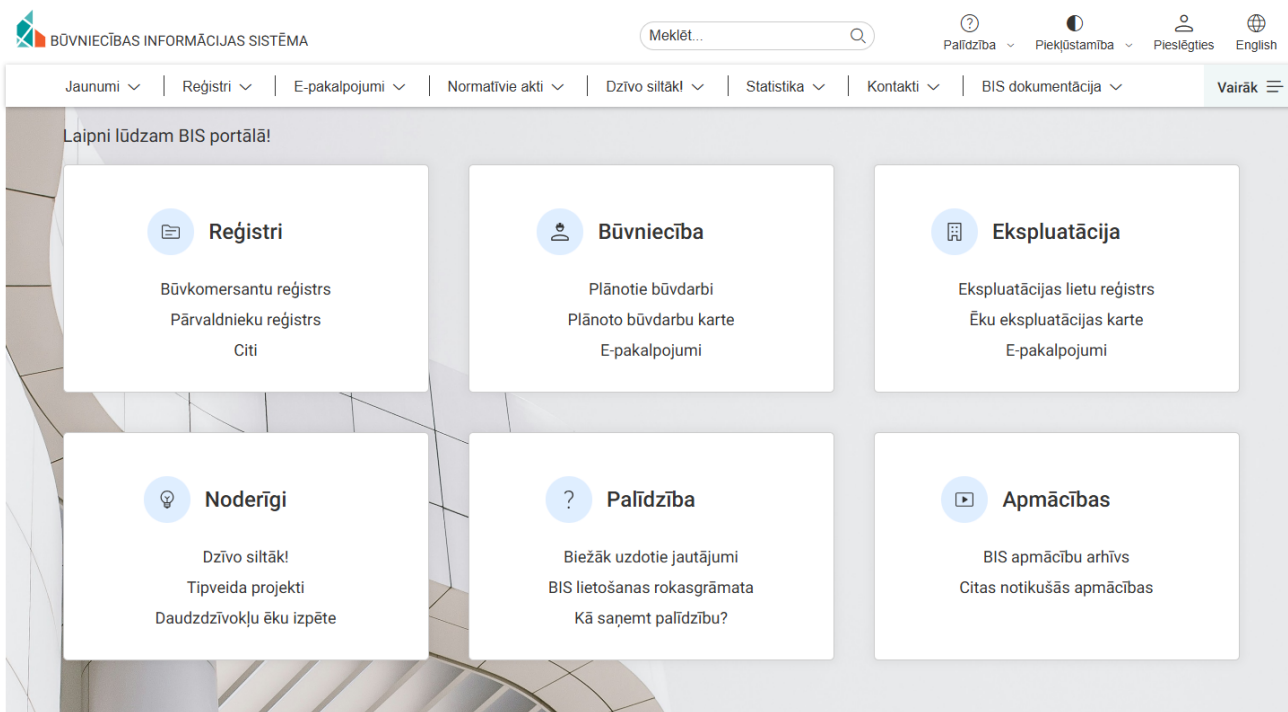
BŪVNIECĪBAS INFORMĀCIJAS SISTĒMA

Meklēt...

Palīdzība
Piekļūstamība
Pieslēgties
English

Jaunumi
Reģistri
E-pakalpojumi
Normatīvie akti
Dzīvo siltāk!
Statistika
Kontakti
BIS dokumentācija
Vairāk

Laipni lūdzam BIS portālā!

Reģistri
Būvkomersantu reģistrs
Pārvaldnieku reģistrs
Citi

Būvniecība
Plānotie būvdarbi
Plānoto būvdarbu karte
E-pakalpojumi

Ekspluatācija
Ekspluatācijas lietu reģistrs
Ēku ekspluatācijas karte
E-pakalpojumi

Noderīgi
Dzīvo siltāk!
Tipveida projekti
Daudzdzīvokļu ēku izpēte

Palīdzība
Biežāk uzdotie jautājumi
BIS lietošanas rokasgrāmata
Kā saņemt palīdzību?

Apmācības
BIS apmācību arhīvs
Citas notikušās apmācības